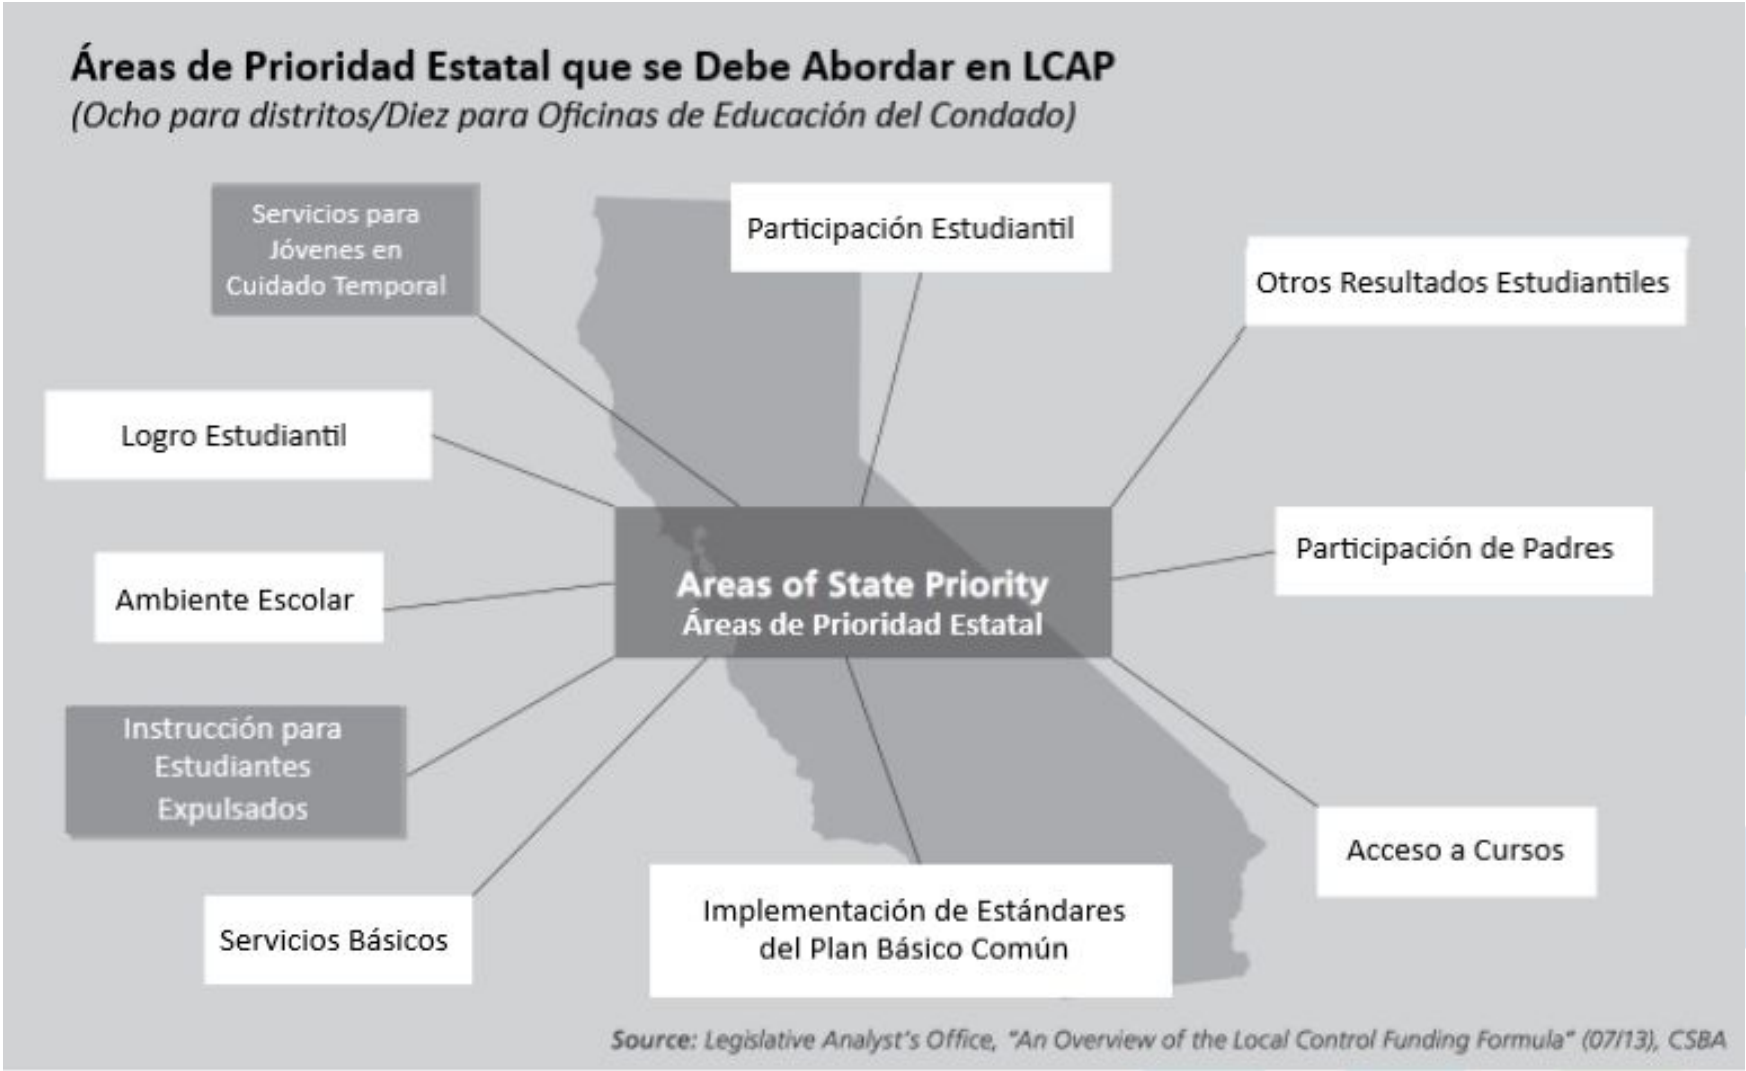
Áreas de Prioridad Estatal que se Debe Abordar en LCAP
(Ocho para distritos/Diez para Oficinas de Educación del Condado)

Servicios para Jóvenes en Cuidado Temporal

Participación Estudiantil

Otros Resultados Estudiantiles

Logro Estudiantil

Areas of State Priority
Áreas de Prioridad Estatal

Participación de Padres

Ambiente Escolar

Instrucción para Estudiantes Expulsados

Acceso a Cursos

Servicios Básicos

Implementación de Estándares del Plan Básico Común

Source: Legislative Analyst's Office, "An Overview of the Local Control Funding Formula" (07/13), CSBA